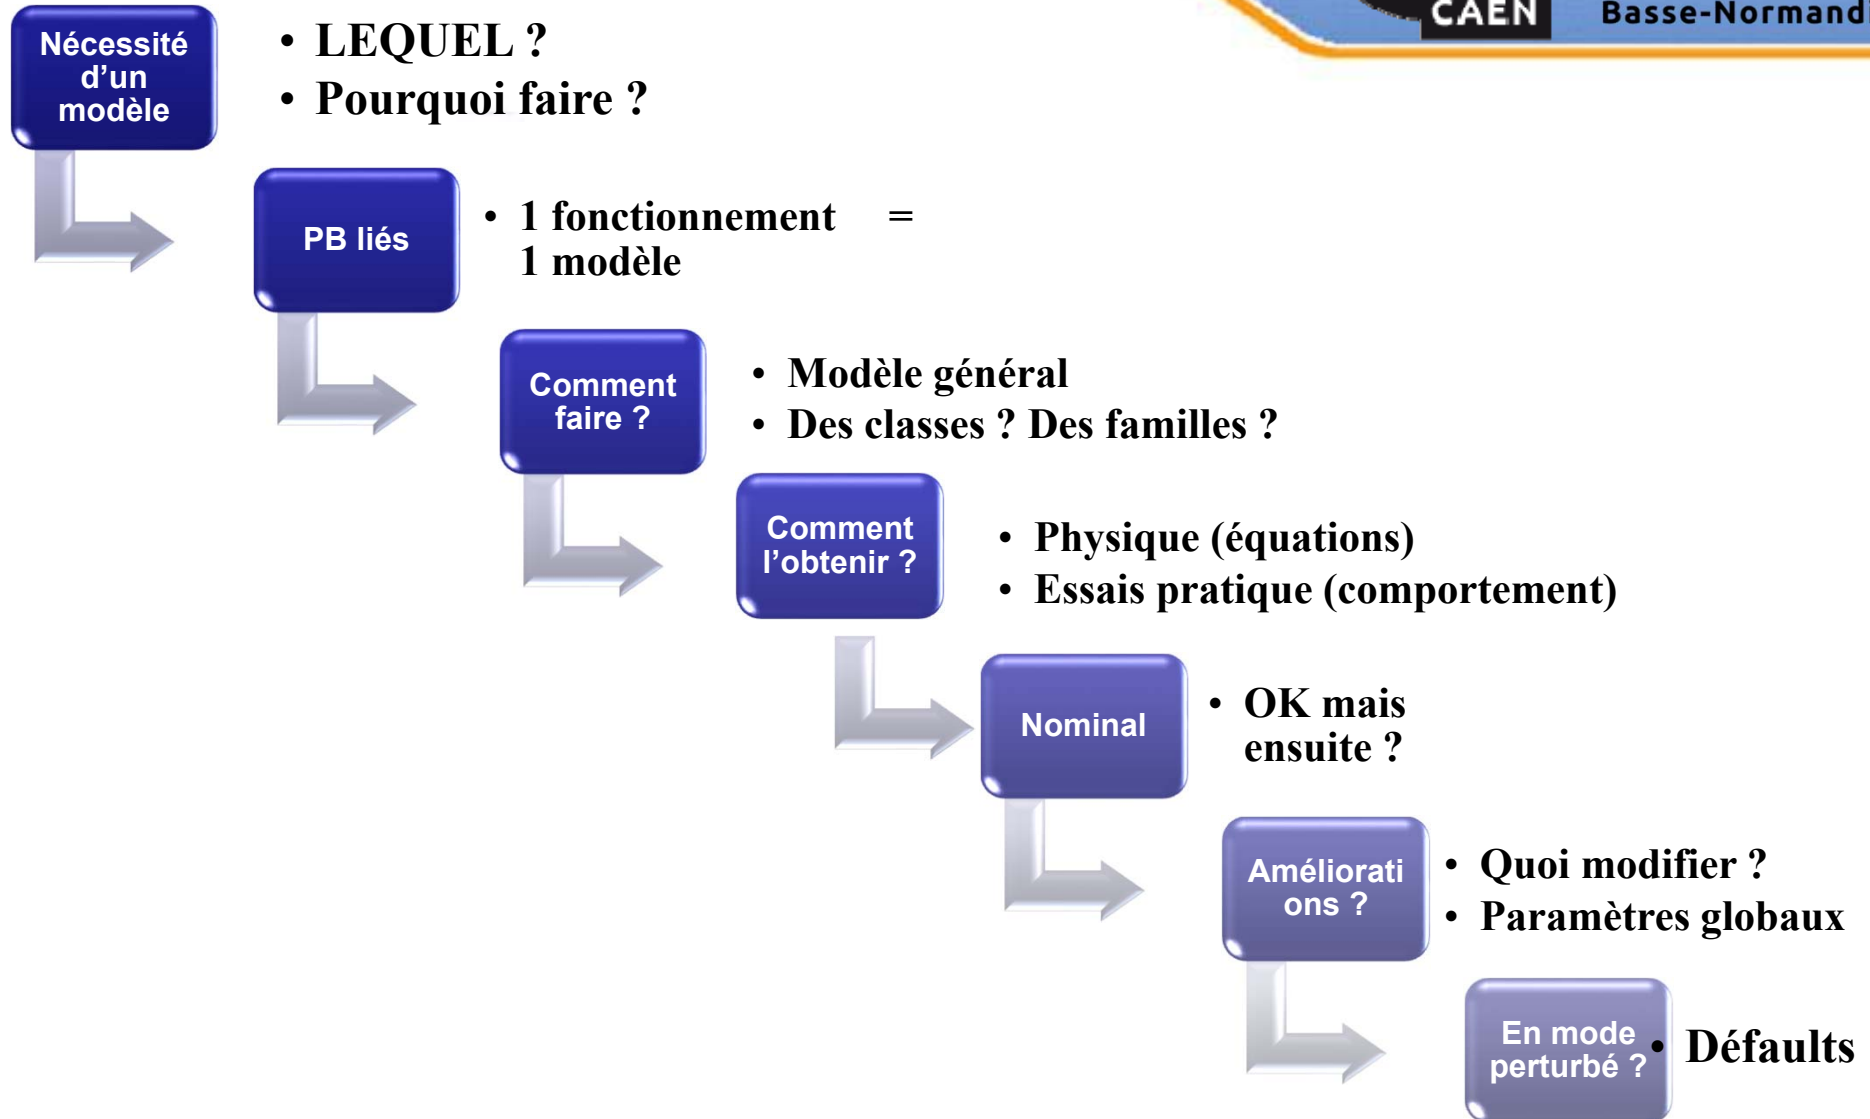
CAEN Basse-Normand

Nécessité d'un modèle

• LEQUEL ?
• Pourquoi faire ?

PB liés

• 1 fonctionnement = 1 modèle

Comment faire ?

• Modèle général
• Des classes ? Des familles ?

Comment l'obtenir ?

• Physique (équations)
• Essais pratique (comportement)

Nominal

• OK mais ensuite ?

Améliorations ?

• Quoi modifier ?
• Paramètres globaux

En mode perturbé ?

• Défaults